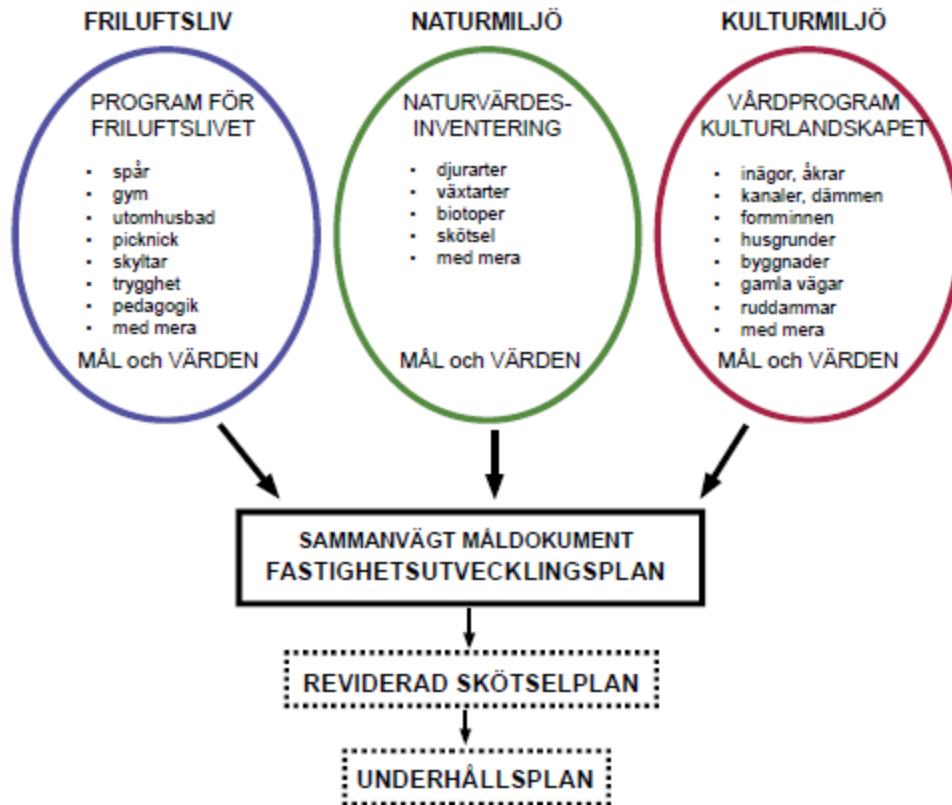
FRILUFTSLIV

PROGRAM FÖR FRILUFTSLIVET

- spår
- gym
- utomhusbad
- picknick
- skyltar
- trygghet
- pedagogik
- med mera

MÅL och VÄRDEN

NATURMILJÖ

NATURVÄRDES-INVENTERING

- djurarter
- växtarter
- biotoper
- skötsel
- med mera

MÅL och VÄRDEN

KULTURMILJÖ

VÅRDPROGRAM KULTURLANDSKAPET

- inägor, åkrar
- kanaler, dämmen
- fornminnen
- husgrunder
- byggnader
- gamla vägar
- ruddammar
- med mera

MÅL och VÄRDEN

SAMMANVÄGT MÅLDOKUMENT
FASTIGHETSUTVECKLINGSPLAN

REVIDERAD SKÖTSELPLAN

UNDERHÅLLSPLAN